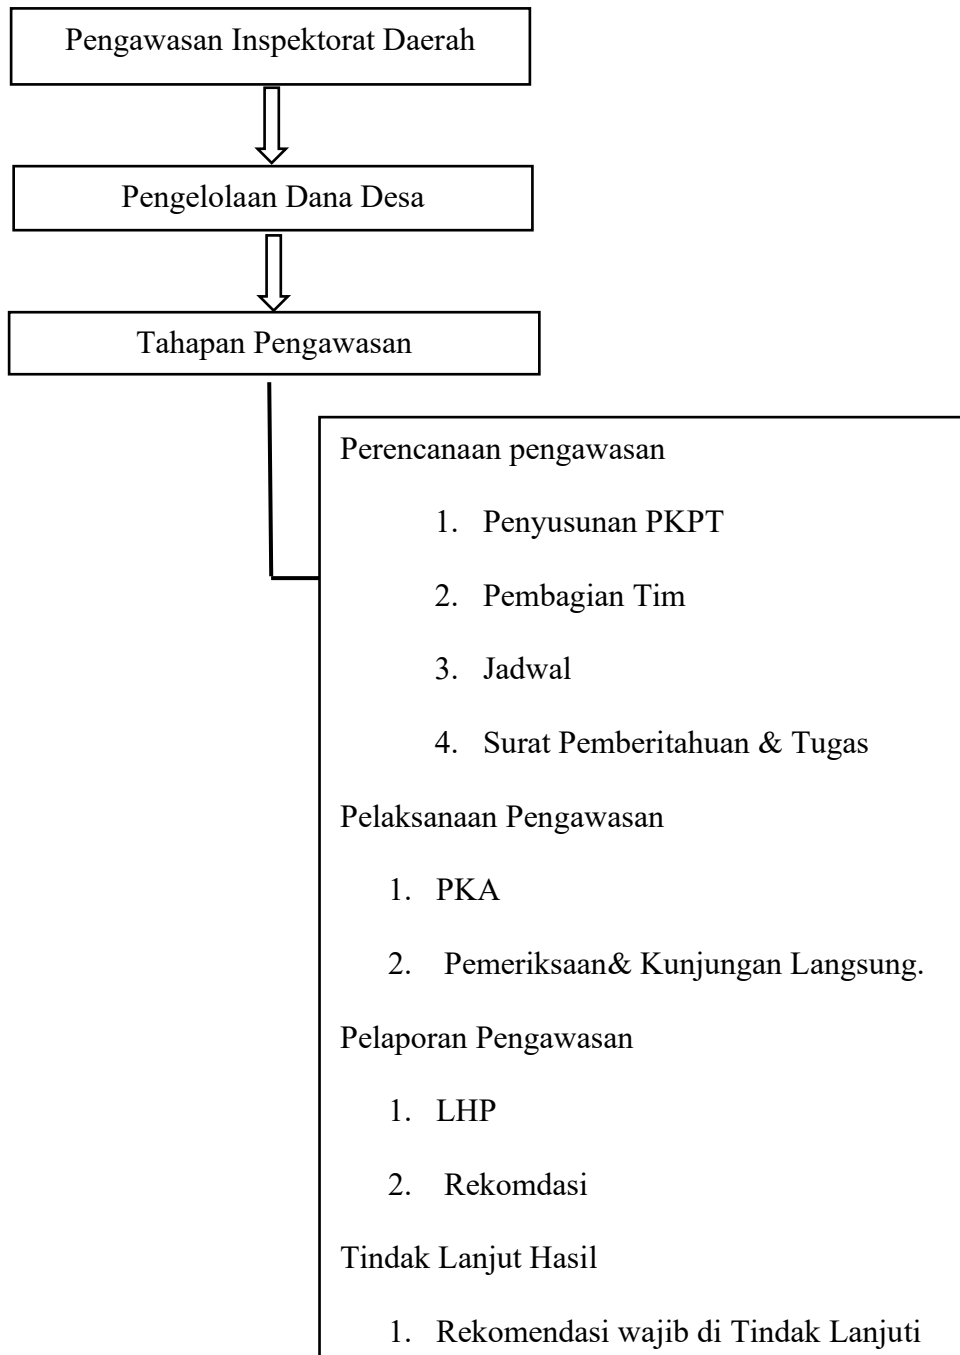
Pengawasan Inspektorat Daerah

Pengelolaan Dana Desa

Tahapan Pengawasan

Perencanaan pengawasan

1. Penyusunan PKPT
2. Pembagian Tim
3. Jadwal
4. Surat Pemberitahuan & Tugas

Pelaksanaan Pengawasan

1. PKA
2. Pemeriksaan& Kunjungan Langsung.

Pelaporan Pengawasan

1. LHP
2. Rekomdasi

Tindak Lanjut Hasil

1. Rekomendasi wajib di Tindak Lanjuti